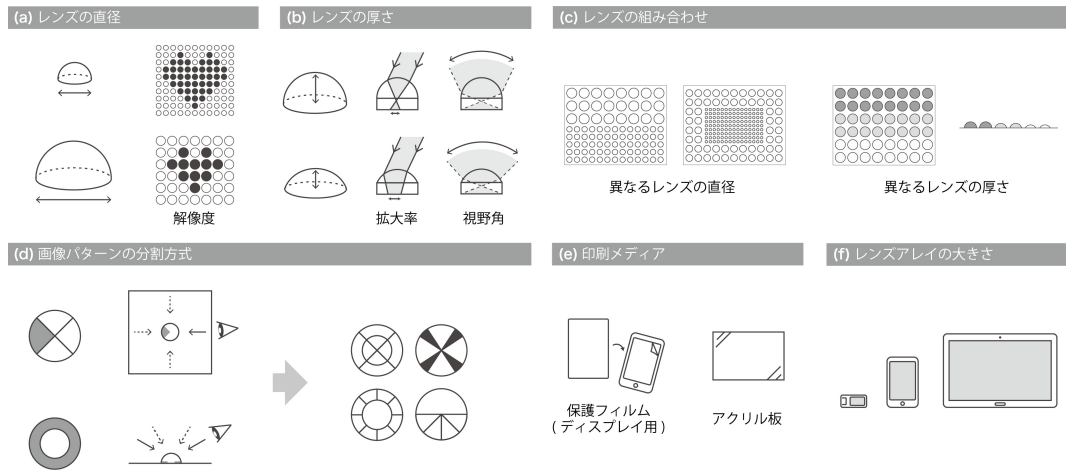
(a) レンズの直径

解像度

(b) レンズの厚さ

拡大率

視野角

(c) レンズの組み合わせ

異なるレンズの直径

異なるレンズの厚さ

(d) 画像パターンの分割方式

(e) 印刷メディア

保護フィルム (ディスプレイ用)

アクリル板

(f) レンズアレイの大きさ